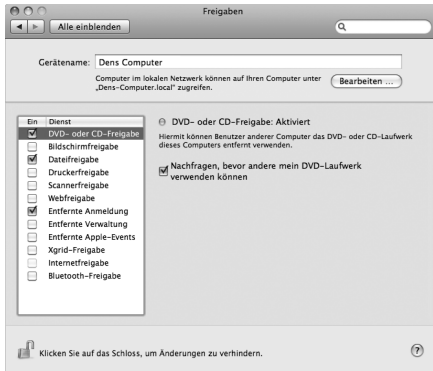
Freigaben

Alle einblenden

Gerätename: Dens Computer

Computer im lokalen Netzwerk können auf Ihren Computer unter „Dens-Computer.local“ zugreifen.

Bearbeiten …

| Ein | Dienst |
|---|---|
| ☑ | DVD- oder CD-Freigabe |
| ☐ | Bildschirmfreigabe |
| ☑ | Dateifreigabe |
| ☐ | Druckerfreigabe |
| ☐ | Scannerfreigabe |
| ☐ | Webfreigabe |
| ☑ | Entfernte Anmeldung |
| ☐ | Entfernte Verwaltung |
| ☐ | Entfernte Apple-Events |
| ☐ | Xgrid-Freigabe |
| ☐ | Internetfreigabe |
| ☐ | Bluetooth-Freigabe |

DVD- oder CD-Freigabe: Aktiviert

Hiermit können Benutzer anderer Computer das DVD- oder CD-Laufwerk dieses Computers entfernt verwenden.

Nachfragen, bevor andere mein DVD-Laufwerk verwenden können

Klicken Sie auf das Schloss, um Änderungen zu verhindern.

?